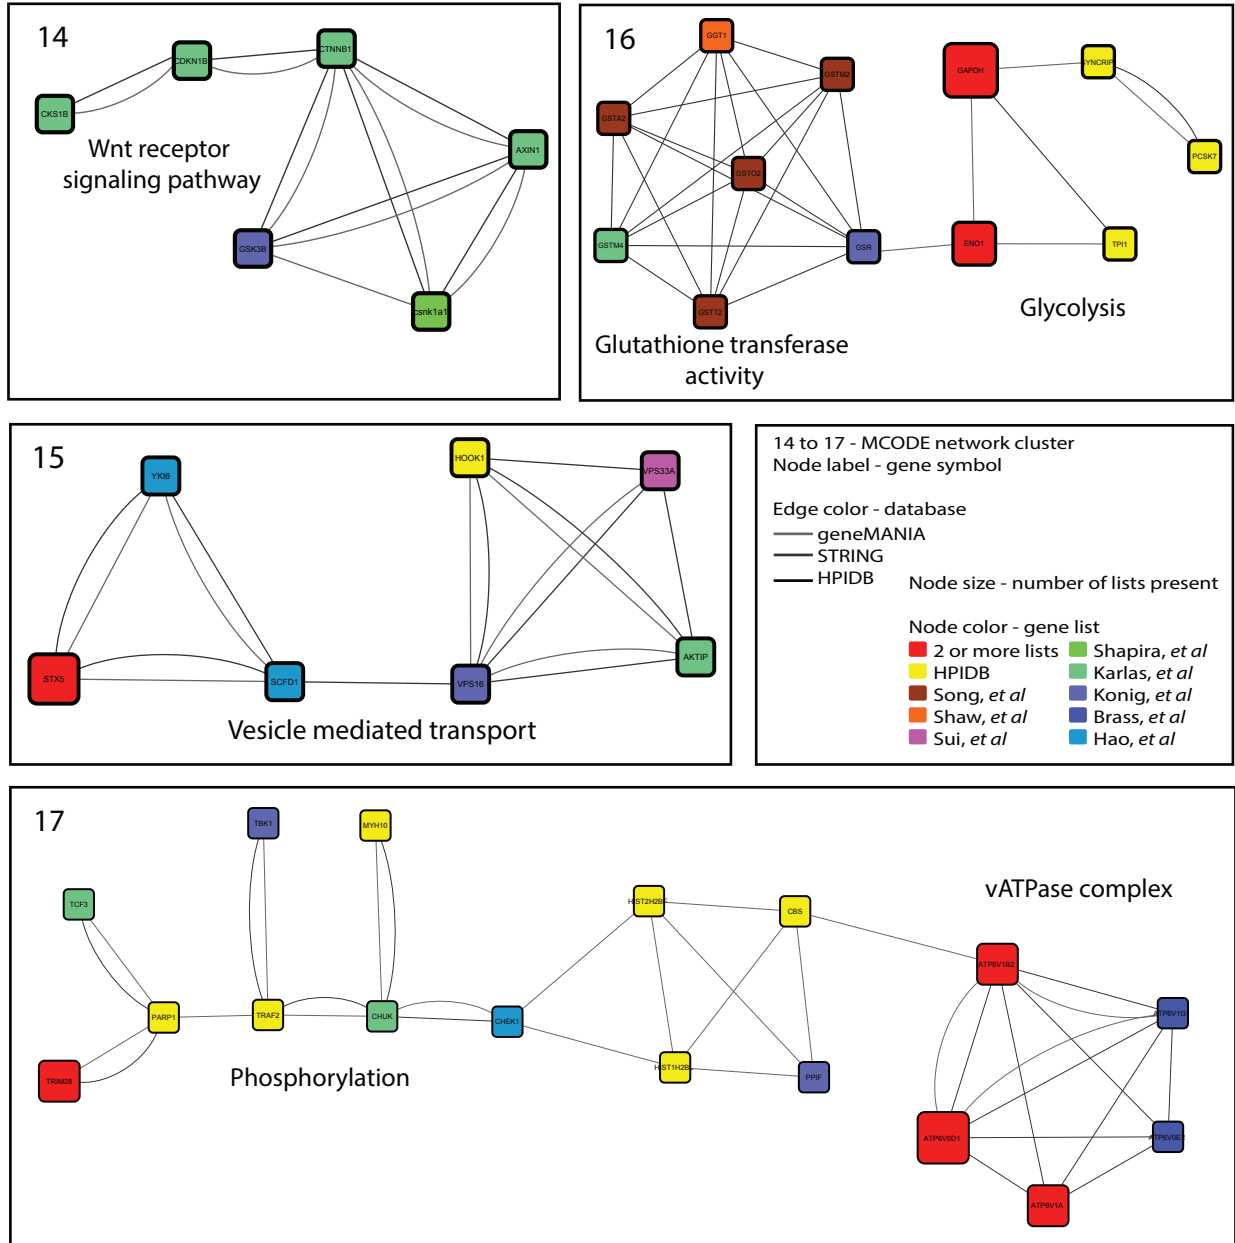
14

CKS1B CDKN1B CTNNB1 AXIN1 GSK3B csnk1a1

Wnt receptor signaling pathway

16

GGT1 GSTM2 GSTA2 GSTO2 GSTM4 GSR GSTT2 GAPDH SYNCRIP PCSK7 ENO1 TPI1

Glutathione transferase activity

Glycolysis

15

YKI6 STX5 SCFD1 HOOK1 VPS33A AKTIP VPS16

Vesicle mediated transport

14 to 17 - MCODE network cluster
Node label - gene symbol

Edge color - database
geneMANIA
STRING
HPIDB

Node size - number of lists present

Node color - gene list
2 or more lists
HPIDB
Song, *et al*
Shaw, *et al*
Sui, *et al*
Shapira, *et al*
Karlas, *et al*
Konig, *et al*
Brass, *et al*
Hao, *et al*

17

TBK1 MYH10 TCF3 PARP1 TRAF2 CHUK CHEK1 TRIM28 HIST2H2B CBS HIST1H2B PPIF ATP6V1B2 ATP6V1G ATP6V0D1 ATP6V0E ATP6V1A

vATPase complex

Phosphorylation